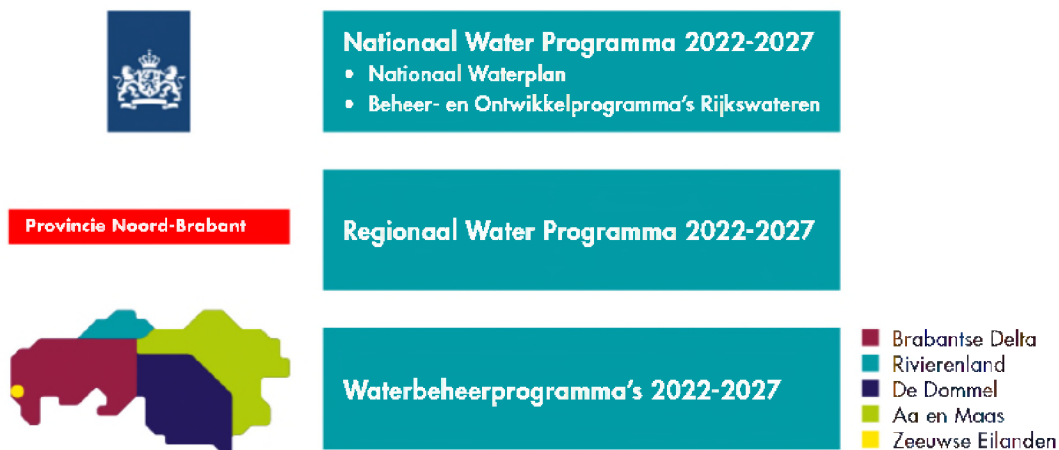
Nationaal Water Programma 2022-2027
• Nationaal Waterplan
• Beheer- en Ontwikkelprogramma's Rijkswateren

Provincie Noord-Brabant

Regionaal Water Programma 2022-2027

Waterbeheerprogramma's 2022-2027

Brabantse Delta
Rivierenland
De Dommel
Aa en Maas
Zeeuwse Eilanden